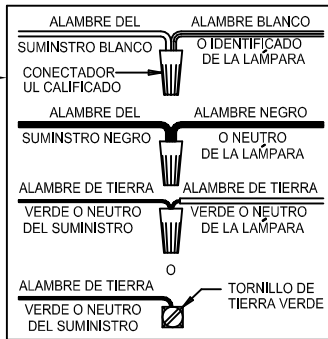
ALAMBRE DEL SUMINSTRO BLANCO

ALAMBRE BLANCO O IDENTIFICADO DE LA LAMPARA

CONECTADOR UL CALIFICADO

ALAMBRE DEL SUMINSTRO NEGRO

ALAMBRE NEGRO O NEUTRO DE LA LAMPARA

ALAMBRE DE TIERRA VERDE O NEUTRO DEL SUMINISTRO

ALAMBRE DE TIERRA VERDE O NEUTRO DE LA LAMPARA

O

ALAMBRE DE TIERRA VERDE O NEUTRO DEL SUMINISTRO

TORNILLO DE TIERRA VERDE